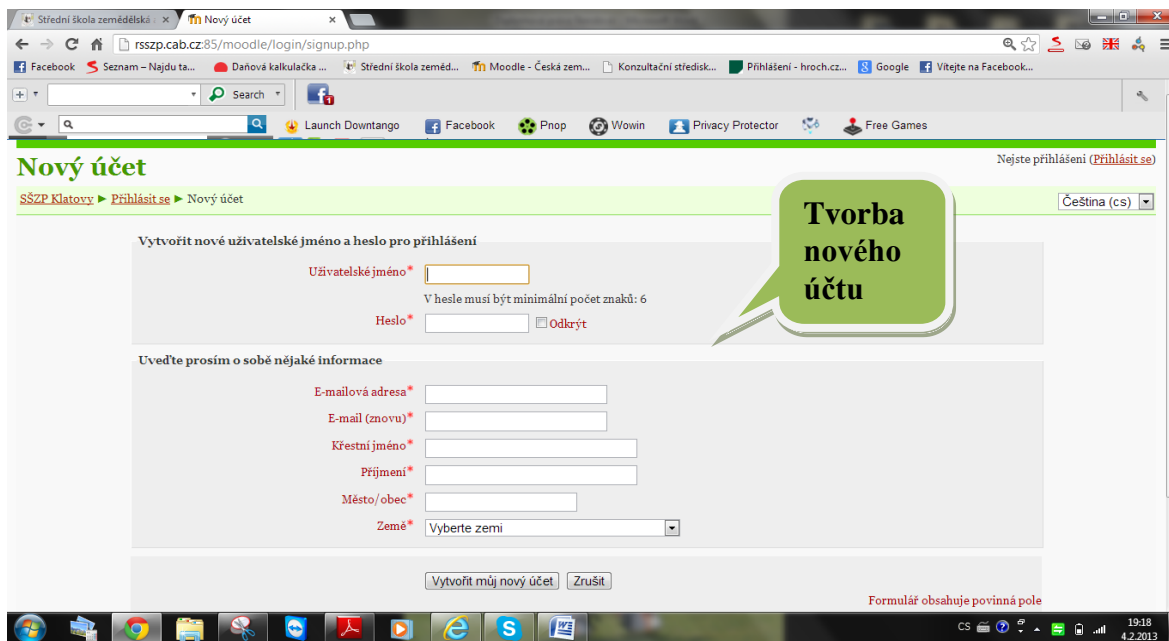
Střední škola zemědělská × Nový účet ×

rsszp.cab.cz:85/moodle/login/signup.php

Facebook Seznam – Najdu ta... Daňová kalkulačka ... Střední škola zeměd... Moodle - Česká zem... Konzultační středisk... Přihlášení - hroch.cz... Google Vítejte na Facebook...

Search

Launch Downtango Facebook Pnop Wowin Privacy Protector Free Games

Nový účet

Nejste přihlášeni (Přihlásit se)

SŠZP Klatovy ► Přihlásit se ► Nový účet

Čeština (cs)

Tvorba nového účtu

Vytvořit nové uživatelské jméno a heslo pro přihlášení

Uživatelské jméno*

V hesle musí být minimální počet znaků: 6

Heslo* Odkrýt

Uveďte prosím o sobě nějaké informace

E-mailová adresa*

E-mail (znovu)*

Křestní jméno*

Příjmení*

Město/obec*

Země* Vyberte zemi

Vytvořit můj nový účet Zrušit

Formulář obsahuje povinná pole

CS 19:18 4.2.2013